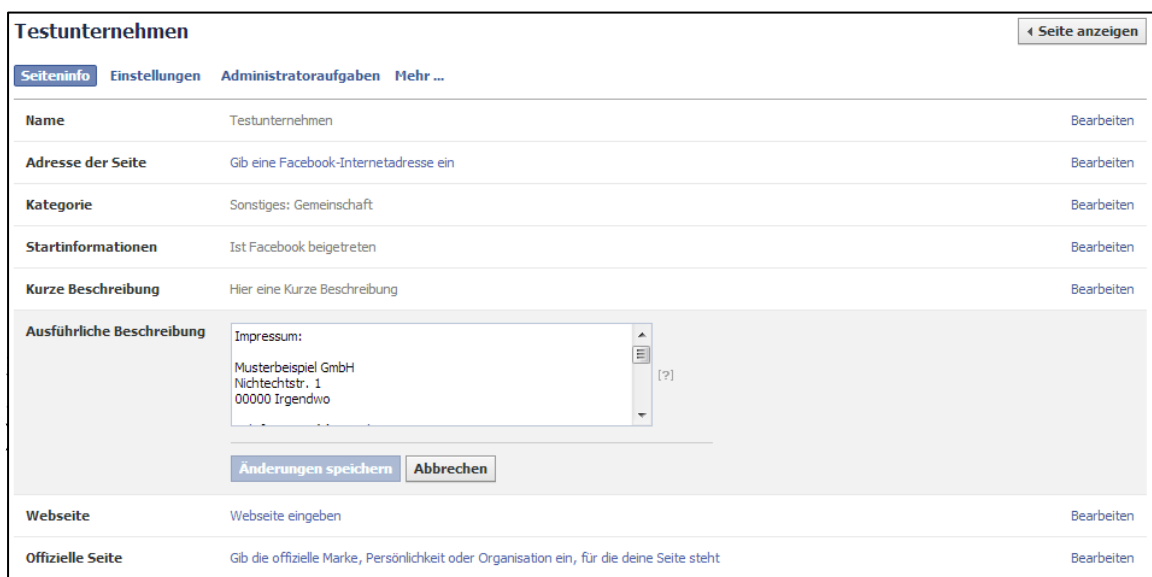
Testunternehmen

◂ Seite anzeigen

Seiteninfo Einstellungen Administratoraufgaben Mehr ...

| | | |
|---|---|---|
| Name | Testunternehmen | Bearbeiten |
| Adresse der Seite | Gib eine Facebook-Internetadresse ein | Bearbeiten |
| Kategorie | Sonstiges: Gemeinschaft | Bearbeiten |
| Startinformationen | Ist Facebook beigetreten | Bearbeiten |
| Kurze Beschreibung | Hier eine Kurze Beschreibung | Bearbeiten |

Ausführliche Beschreibung

Impressum:

Musterbeispiel GmbH
Nichtechtstr. 1
00000 Irgendwo
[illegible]

[?]

Änderungen speichern Abbrechen

| | | |
|---|---|---|
| Webseite | Webseite eingeben | Bearbeiten |
| Offizielle Seite | Gib die offizielle Marke, Persönlichkeit oder Organisation ein, für die deine Seite steht | Bearbeiten |